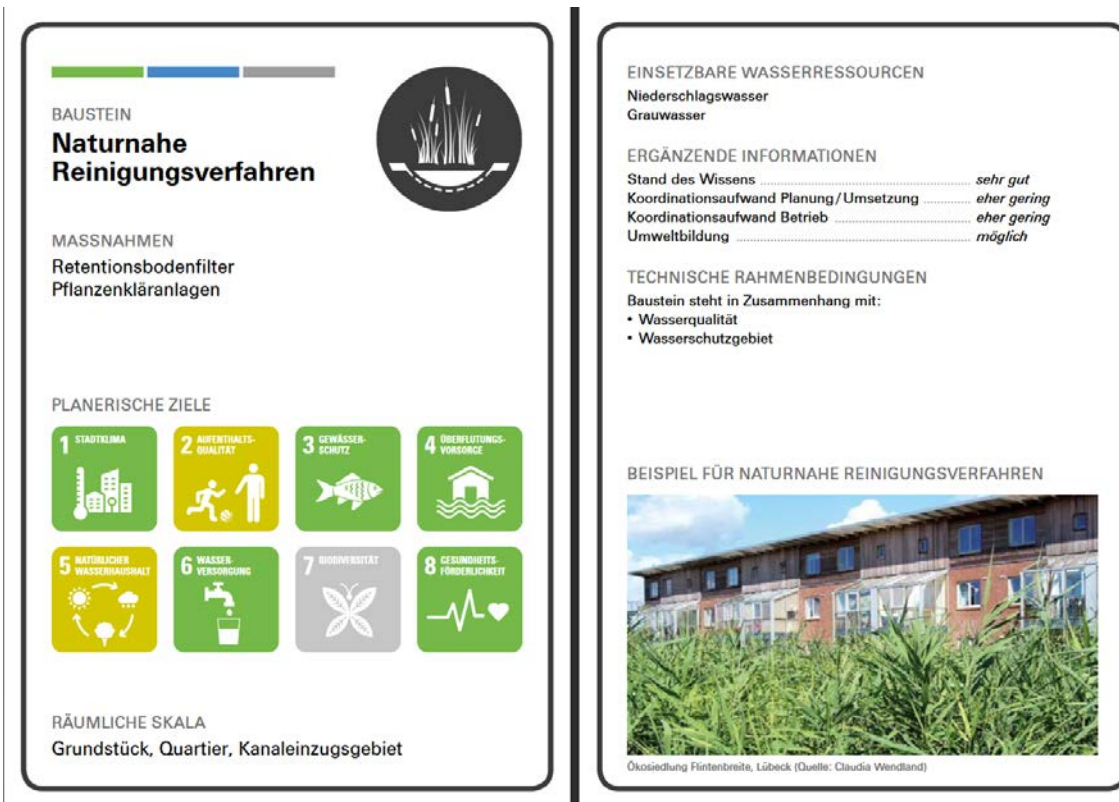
BAUSTEIN
Naturnahe Reinigungsverfahren

MASSNAHMEN
Retentionsbodenfilter
Pflanzenkläranlagen

PLANERISCHE ZIELE
1 STADTKLIMA
2 AUFENTHALTSQUALITÄT
3 GEWÄSSERSCHUTZ
4 ÜBERFLUTUNGSVORSORGE
5 NATÜRLICHER WASSERHAUSHALT
6 WASSERVERSORGUNG
7 BIODIVERSITÄT
8 GESUNDHEITSFÖRDERLICHKEIT

RÄUMLICHE SKALA
Grundstück, Quartier, Kanaleinzugsgebiet

EINSETZBARE WASSERRESSOURCEN
Niederschlagswasser
Grauwasser

ERGÄNZENDE INFORMATIONEN
Stand des Wissens ............ sehr gut
Koordinationsaufwand Planung/Umsetzung ............ eher gering
Koordinationsaufwand Betrieb ............ eher gering
Umweltbildung ............ möglich

TECHNISCHE RAHMENBEDINGUNGEN
Baustein steht in Zusammenhang mit:
• Wasserqualität
• Wasserschutzgebiet

BEISPIEL FÜR NATURNAHE REINIGUNGSVERFAHREN

Ökosiedlung Flintenbreite, Lübeck (Quelle: Claudia Wendland)